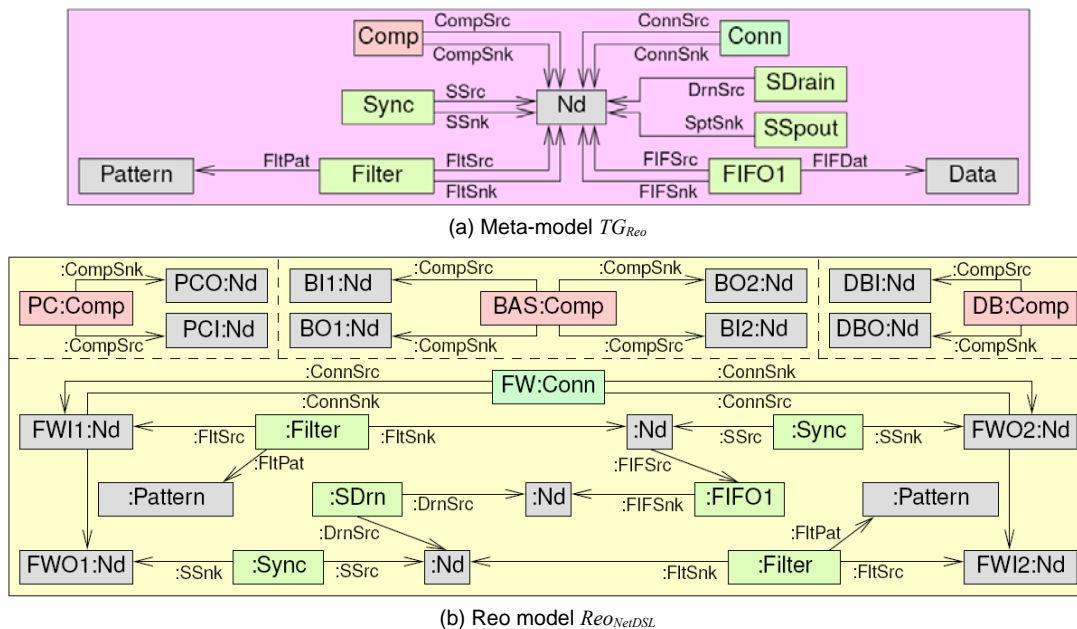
Comp
CompSrc
CompSnk
ConnSrc
ConnSnk
Conn
Sync
SSrc
SSnk
Nd
DrnSrc
SDrain
SptSnk
SSpout
Pattern
FltPat
Filter
FltSrc
FltSnk
FIFSrc
FIFSnk
FIFO1
FIFDat
Data

(a) Meta-model $TG_{Reo}$

:CompSnk
PCO:Nd
PC:Comp
:CompSrc
PCI:Nd
BI1:Nd
:CompSrc
:CompSnk
BO2:Nd
BAS:Comp
BO1:Nd
:CompSnk
:CompSrc
BI2:Nd
DBI:Nd
:CompSrc
DB:Comp
DBO:Nd
:CompSnk
:ConnSrc
FW:Conn
:ConnSnk
:ConnSnk
:ConnSrc
FWI1:Nd
:FltSrc
:Filter
:FltSnk
:Nd
:SSrc
:Sync
:SSnk
FWO2:Nd
:FltPat
:FIFSrc
:Pattern
:SDrn
:DrnSrc
:Nd
:FIFSnk
:FIFO1
:Pattern
:DrnSrc
:FltPat
FWO1:Nd
:SSnk
:Sync
:SSrc
:Nd
:FltSnk
:Filter
:FltSrc
FWI2:Nd

(b) Reo model $Reo_{NetDSL}$